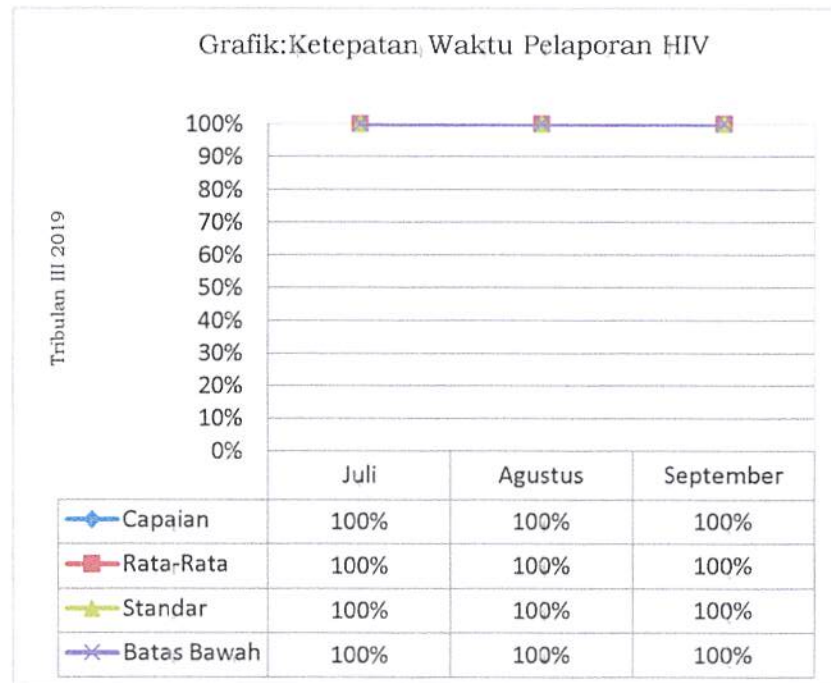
Grafik:Ketepatan Waktu Pelaporan HIV

Tribulan III 2019

100%
90%
80%
70%
60%
50%
40%
30%
20%
10%
0%

| | Juli | Agustus | September |
|---|---|---|---|
| Capaian | 100% | 100% | 100% |
| Rata-Rata | 100% | 100% | 100% |
| Standar | 100% | 100% | 100% |
| Batas Bawah | 100% | 100% | 100% |